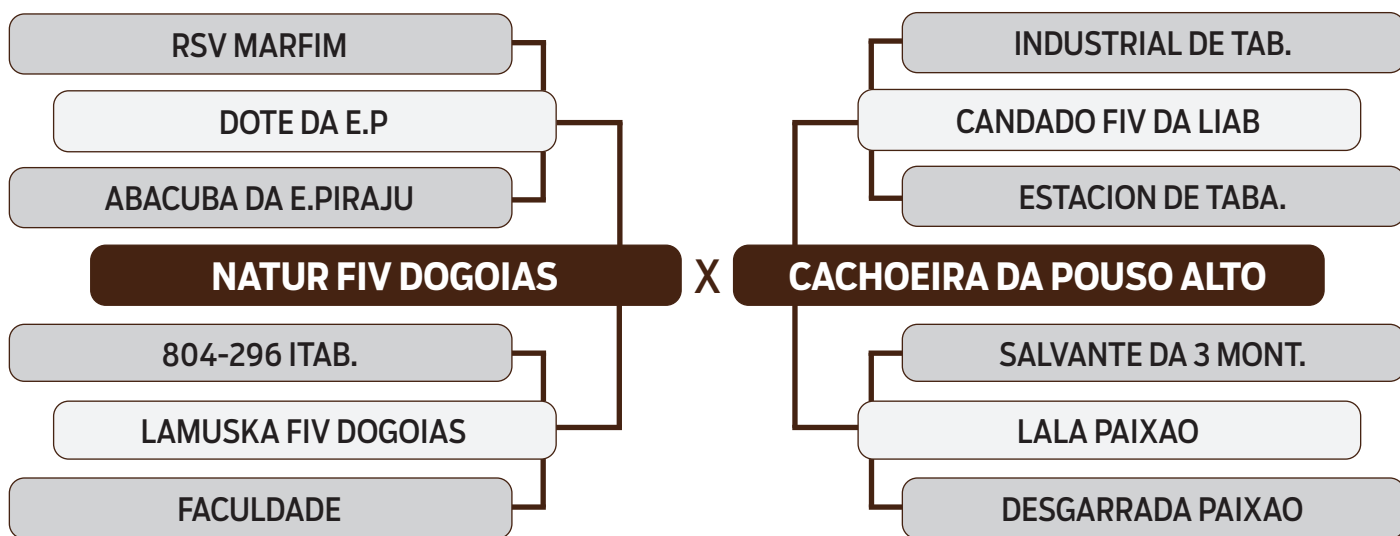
RSV MARFIM

DOTE DA E.P

ABACUBA DA E.PIRAJU

NATUR FIV DOGOIAS

804-296 ITAB.

LAMUSKA FIV DOGOIAS

FACULDADE

X

INDUSTRIAL DE TAB.

CANDADO FIV DA LIAB

ESTACION DE TABA.

CACHOEIRA DA POUSO ALTO

SALVANTE DA 3 MONT.

LALA PAIXAO

DESGARRADA PAIXAO